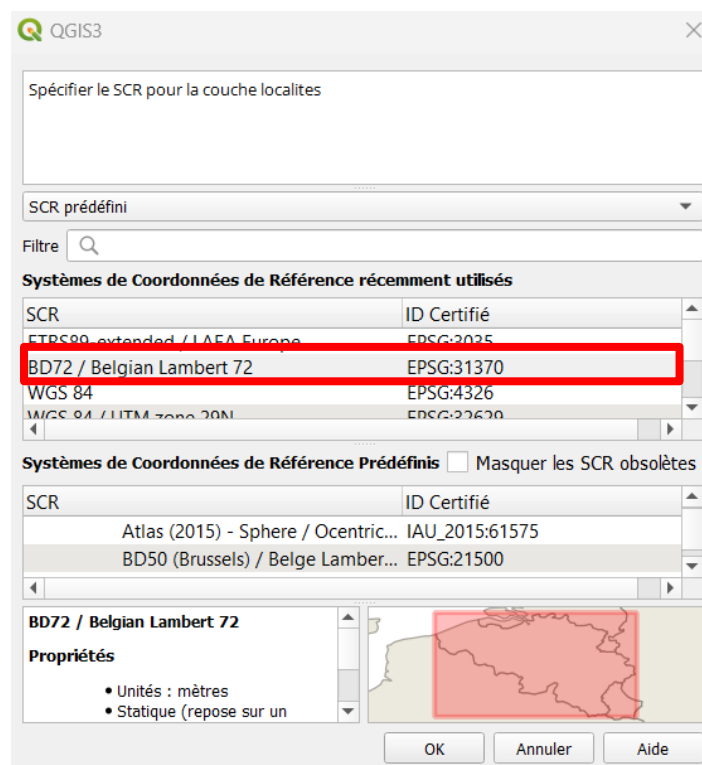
QGIS3

Spécifier le SCR pour la couche localites

SCR prédéfini

Filtre

Systèmes de Coordonnées de Référence récemment utilisés

| SCR | ID Certifié |
|---|---|
| ETRS89-extended / LAEA Europe | EPSG:3035 |
| BD72 / Belgian Lambert 72 | EPSG:31370 |
| WGS 84 | EPSG:4326 |
| WGS 84 / UTM zone 29N | EPSG:32629 |

Systèmes de Coordonnées de Référence Prédéfinis Masquer les SCR obsolètes

| SCR | ID Certifié |
|---|---|
| Atlas (2015) - Sphere / Ocentric... | IAU_2015:61575 |
| BD50 (Brussels) / Belge Lamber... | EPSG:21500 |

BD72 / Belgian Lambert 72

Propriétés

• Unités : mètres
• Statique (repose sur un

OK Annuler Aide